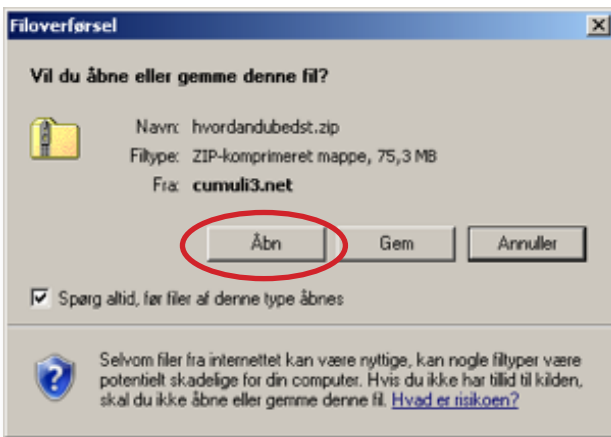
Filoverførsel

Vil du åbne eller gemme denne fil?

Navn: hvordandubedst.zip
Filtype: ZIP-komprimeret mappe, 75,3 MB
Fra: cumuli3.net

Åbn Gem Annuller

Spørg altid, før filer af denne type åbnes

Selvom filer fra internettet kan være nyttige, kan nogle filtyper være potentielt skadelige for din computer. Hvis du ikke har tillid til kilden, skal du ikke åbne eller gemme denne fil. Hvad er risikoen?